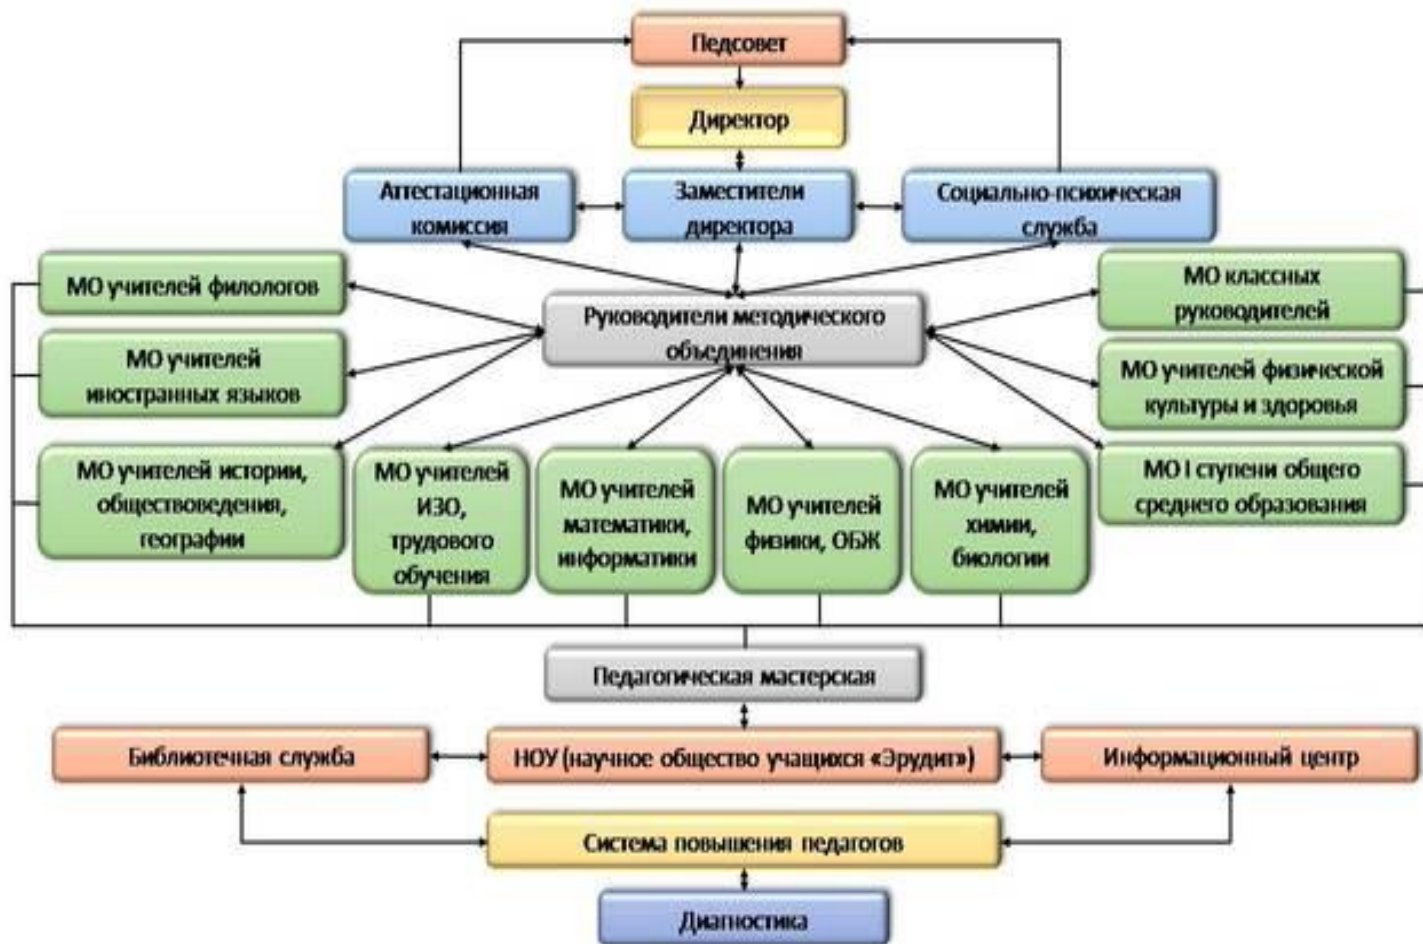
Педсовет

Директор

Аттестационная комиссия

Заместители директора

Социально-психическая служба

МО учителей филологов

Руководители методического объединения

МО классных руководителей

МО учителей иностранных языков

МО учителей физической культуры и здоровья

МО учителей истории, обществоведения, географии

МО учителей ИЗО, трудового обучения

МО учителей математики, информатики

МО учителей физики, ОБЖ

МО учителей химии, биологии

МО I ступени общего среднего образования

Педагогическая мастерская

Библиотечная служба

НОУ (научное общество учащихся «Эрудит»)

Информационный центр

Система повышения педагогов

Диагностика